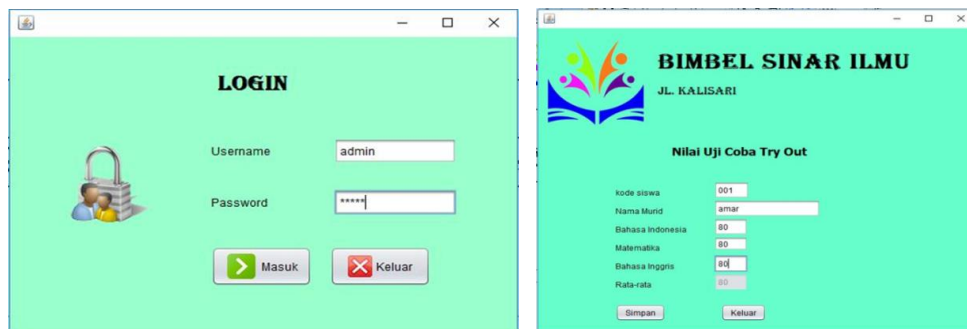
LOGIN

Username admin

Password *****

Masuk Keluar

BIMBEL SINAR ILMU

JL. KALISARI

Nilai Uji Coba Try Out

kode siswa 001

Nama Murid amar

Bahasa Indonesia 80

Matematika 80

Bahasa Inggris 80

Rata-rata 80

Simpan Keluar